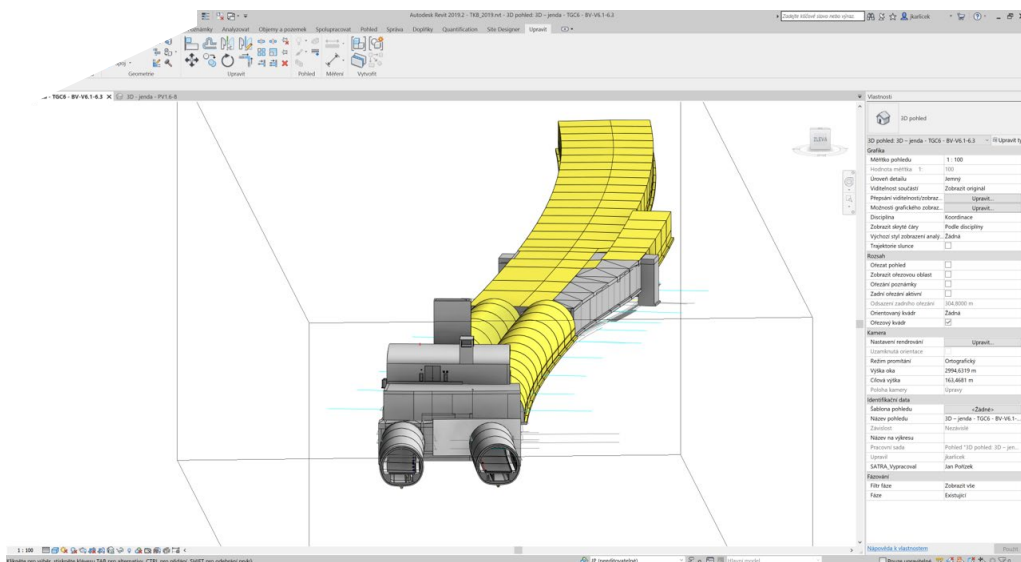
Autodesk Revit 2019.2 - TKB_2019.rvt - 3D pohled: 3D – jenda - TGC6 - BV-V6.1-6.3

Zadejte klíčové slovo nebo výraz

jkaficek

poznámky Analyzovat Objemy a pozemek Spolupracovat Pohled Správa Doplňky Quantification Site Designer Upravit

Geometrie Upravit Pohled Měření Vytvořit

- TGC6 - BV-V6.1-6.3 × 3D - jenda - PV1.6-8

ZLEVA

Vlastnosti

3D pohled

3D pohled: 3D – jenda - TGC6 - BV-V6.1-6.3 Upravit typ

Grafika

| | |
|---|---|
| Měřítko pohledu | 1 : 100 |
| Hodnota měřítka 1: | 100 |
| Úroveň detailu | Jemný |
| Viditelnost součástí | Zobrazit originál |
| Přepsání viditelnosti/zobraz... | Upravit... |
| Možnosti grafického zobraz... | Upravit... |
| Disciplína | Koordinace |
| Zobrazit skryté čáry | Podle disciplíny |
| Výchozí styl zobrazení analy... | Žádná |
| Trajektorie slunce | |

Rozsah

| | |
|---|---|
| Oříznout pohled | |
| Zobrazit ořezovou oblast | |
| Oříznutí poznámky | |
| Zadní oříznutí aktivní | |
| Odsazení zadního oříznutí | 304,8000 m |
| Orientovaný kvádr | Žádná |
| Ořezový kvádr | ☑ |

Kamera

| | |
|---|---|
| Nastavení rendrování | Upravit... |
| Uzamknutá orientace | |
| Režim promítání | Ortografický |
| Výška oka | 2994,6319 m |
| Cílová výška | 163,4681 m |
| Poloha kamery | Úpravy |

Identifikační data

| | |
|---|---|
| Šablona pohledu | <Žádné> |
| Název pohledu | 3D – jenda - TGC6 - BV-V6.1-... |
| Závislost | Nezávislé |
| Název na výkresu | |
| Pracovní sada | Pohled "3D pohled: 3D – jen... |
| Upravil | jkaficek |
| SATRA_Vypracoval | Jan Pořízek |

Fázování

| | |
|---|---|
| Filtr fáze | Zobrazit vše |
| Fáze | Existující |

1 : 100

Nápověda k vlastnostem

Použít

Klikněte pro výběr, stiskněte klávesu TAB pro alternativy, CTRL pro přidání, SHIFT pro odebrání prvků.

:0 (nemodifikovatelné)

Hlavní model

Pouze upravitelné